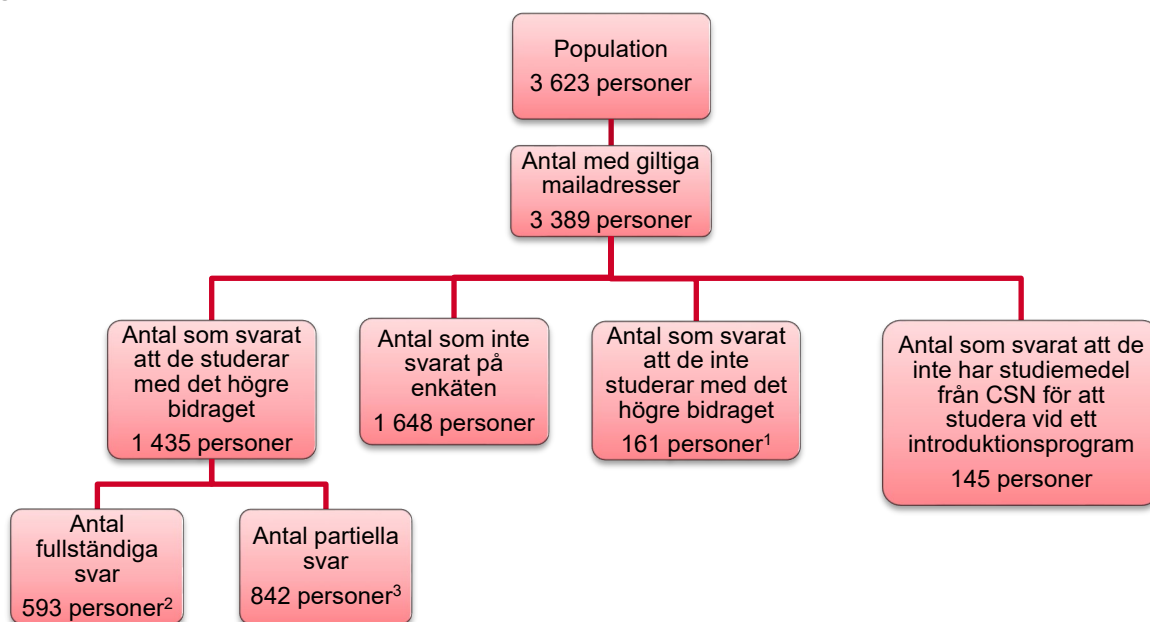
Population
3 623 personer

Antal med giltiga mailadresser
3 389 personer

Antal som svarat att de studerar med det högre bidraget
1 435 personer

Antal som inte svarat på enkäten
1 648 personer

Antal som svarat att de inte studerar med det högre bidraget
161 personer$^1$

Antal som svarat att de inte har studiemedel från CSN för att studera vid ett introduktionsprogram
145 personer

Antal fullständiga svar
593 personer$^2$

Antal partiella svar
842 personer$^3$